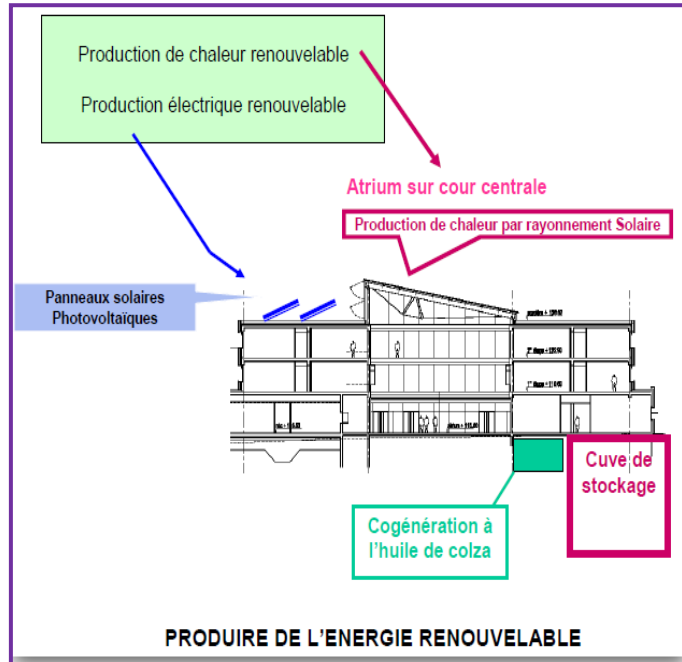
Production de chaleur renouvelable

Production électrique renouvelable

Atrium sur cour centrale

Production de chaleur par rayonnement Solaire

Panneaux solaires Photovoltaïques

Cuve de stockage

Cogénération à l'huile de colza

PRODUIRE DE L'ENERGIE RENOUVELABLE